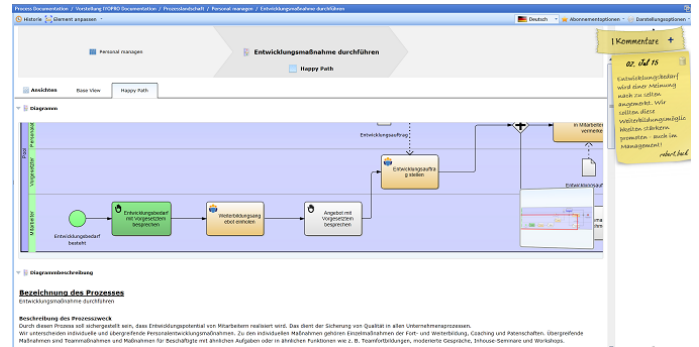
Process Documentation / Vorstellung ITOPRO Documentation / Prozesslandschaft / Personal managen / Entwicklungsmaßnahme durchführen

Historie Element anpassen

Deutsch Abonnementoptionen Darstellungsoptionen

Personal managen

Entwicklungsmaßnahme durchführen

Happy Path

Ansichten Base View Happy Path

Diagramm

Personal

Vorgesetzter

Pool

Mitarbeiter

Entwicklungsauftrag

Entwicklungsauftrag stellen

in Mitarbeiter vermerke

Entwicklungsauf

Entwicklungsbedarf besteht

Entwicklungsbedarf mit Vorgesetzten besprechen

Weiterbildungsangebot einholen

Angebot mit Vorgesetzten besprechen

Diagrammbeschreibung

Bezeichnung des Prozesses
Entwicklungsmaßnahme durchführen

Beschreibung des Prozesszweck
Durch diesen Prozess soll sichergestellt sein, dass Entwicklungspotential von Mitarbeitern realisiert wird. Das dient der Sicherung von Qualität in allen Unternehmensprozessen.
Wir unterscheiden individuelle und übergreifende Personalentwicklungsmaßnahmen. Zu den individuellen Maßnahmen gehören Einzelmaßnahmen der Fort- und Weiterbildung, Coaching und Patenschaften. Übergreifende Maßnahmen sind Teammaßnahmen und Maßnahmen für Beschäftigte mit ähnlichen Aufgaben oder in ähnlichen Funktionen wie z. B. Teamfortbildungen, moderierte Gespräche, Inhouse-Seminare und Workshops.

Kommentare +

02. Jul 15

Entwicklungsbedarf wird einer Meinung nach zu selten angemerkt. Wir sollten diese Weiterbildungsmögliichkeiten stärken promoten - auch im Management!
robert.hal